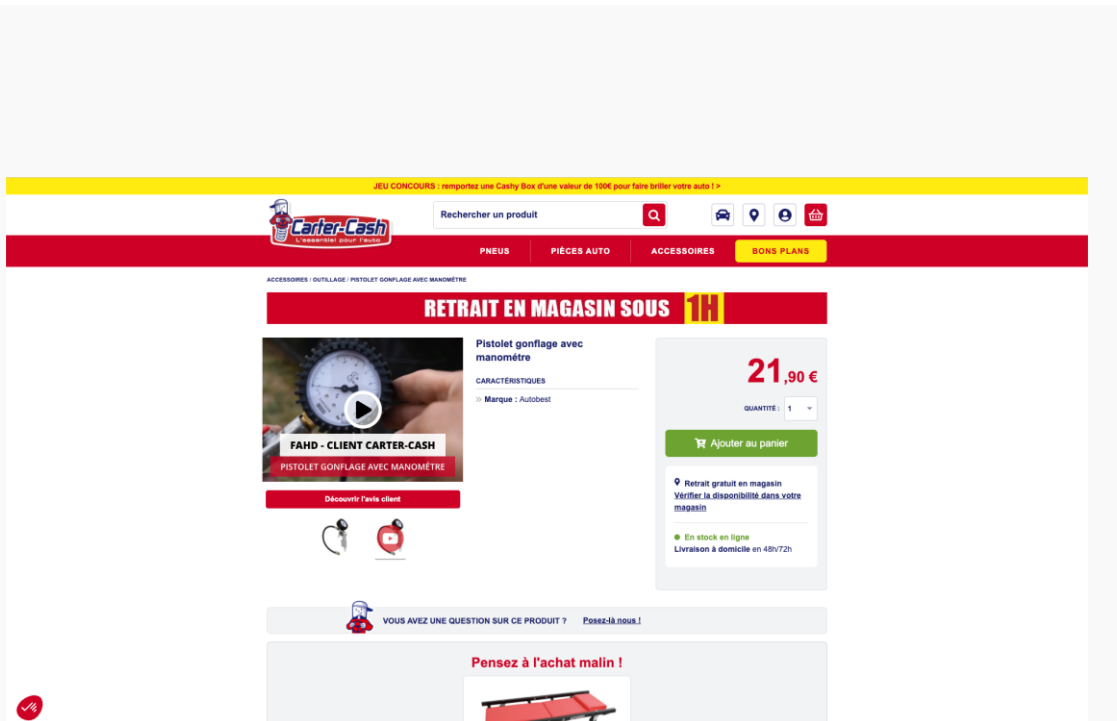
JEU CONCOURS : remportez une Cashy Box d'une valeur de 100€ pour faire briller votre auto ! >

Carter-Cash
L'essentiel pour l'auto

Rechercher un produit

PNEUS | PIÈCES AUTO | ACCESSOIRES | BONS PLANS

ACCESSOIRES / OUTILLAGE / PISTOLET GONFLAGE AVEC MANOMÈTRE

RETRAIT EN MAGASIN SOUS 1H

FAHD - CLIENT CARTER-CASH
PISTOLET GONFLAGE AVEC MANOMÈTRE

Découvrir l'avis client

Pistolet gonflage avec manométre

CARACTÉRISTIQUES

» Marque : Autobest

21,90 €

QUANTITÉ : 1

Ajouter au panier

Retrait gratuit en magasin
Vérifier la disponibilité dans votre magasin

En stock en ligne
Livraison à domicile en 48h/72h

VOUS AVEZ UNE QUESTION SUR CE PRODUIT ? Posez-là nous !

Pensez à l'achat malin !